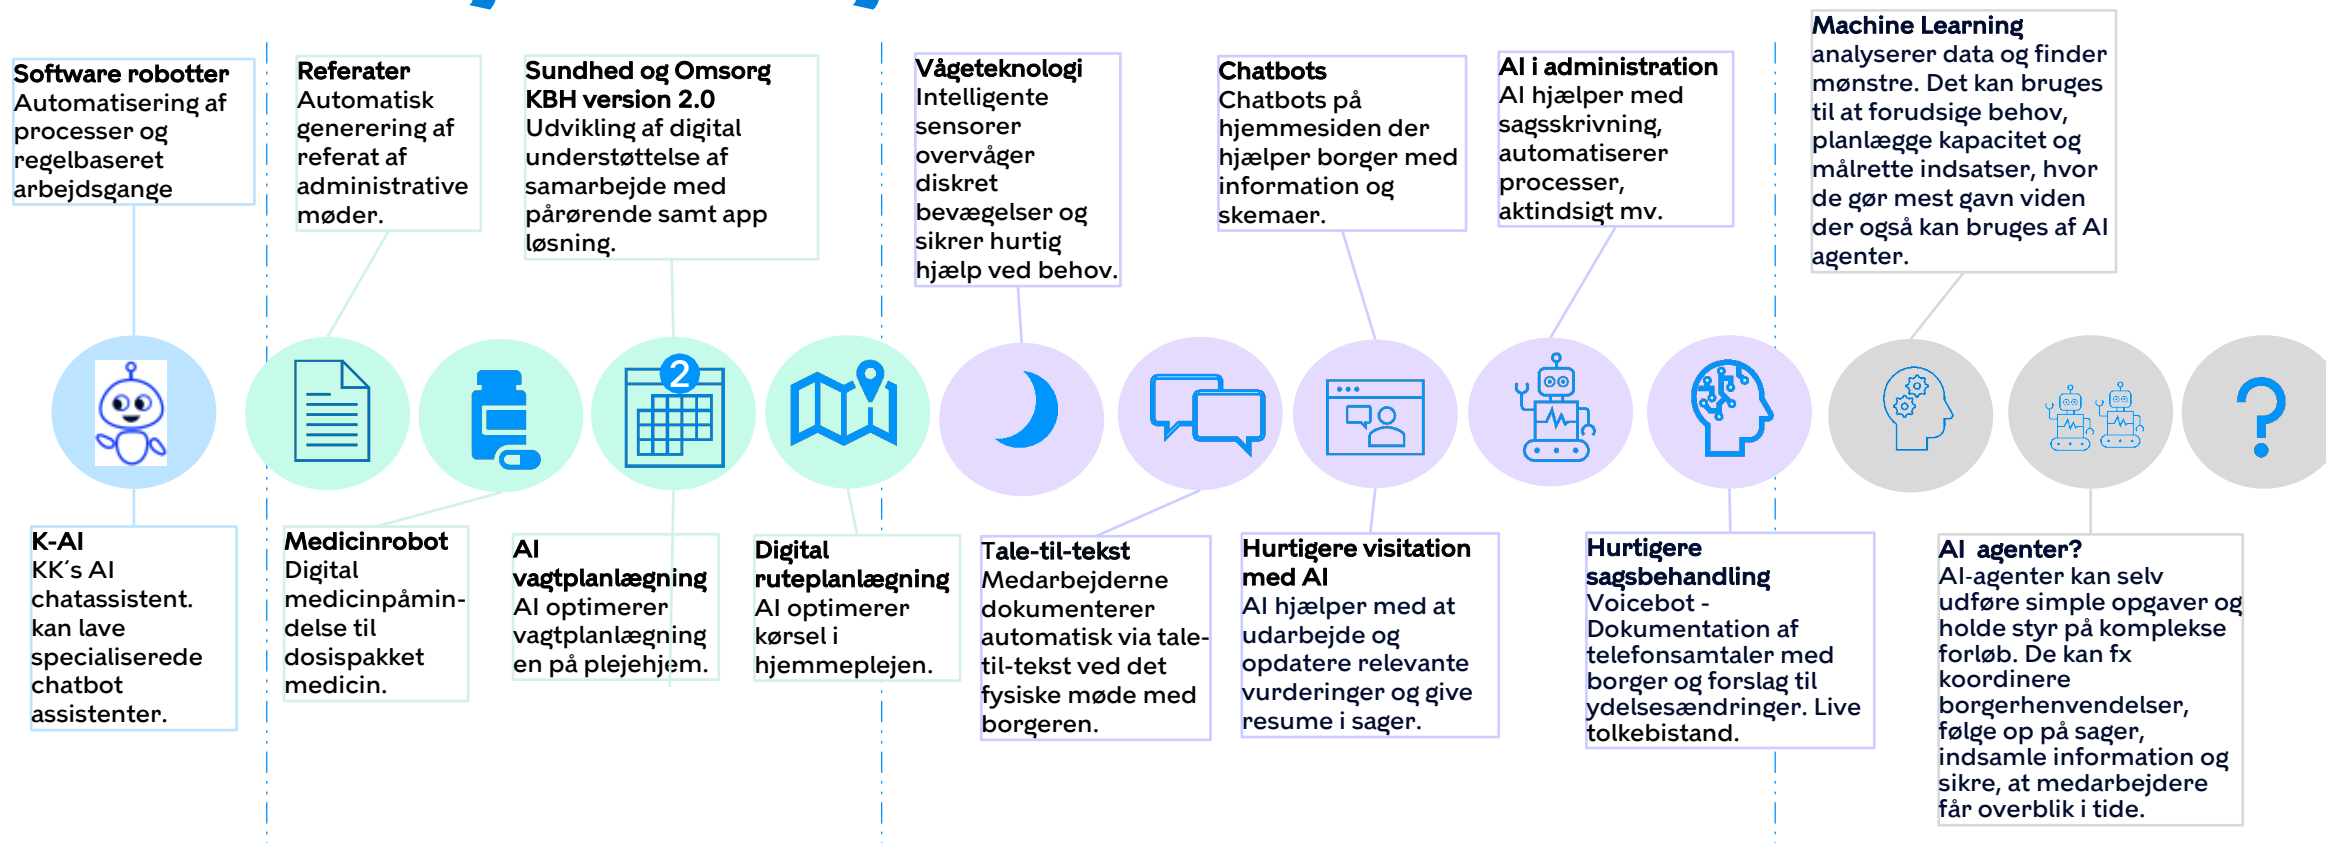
Software robotter
Automatisering af processer og regelbaseret arbejdsgange

Referater
Automatisk generering af referat af administrative møder.

Sundhed og Omsorg KBH version 2.0
Udvikling af digital understøttelse af samarbejde med pårørende samt app løsning.

Vågeteknologi
Intelligente sensorer overvåger diskret bevægelser og sikrer hurtig hjælp ved behov.

Chatbots
Chatbots på hjemmesiden der hjælper borger med information og skemaer.

AI i administration
AI hjælper med sagsskrivning, automatiserer processer, aktindsigt mv.

Machine Learning
analyserer data og finder mønstre. Det kan bruges til at forudsige behov, planlægge kapacitet og målrette indsatser, hvor de gør mest gavn viden der også kan bruges af AI agenter.

2

?

K-AI
KK´s AI chatassistent. kan lave specialiserede chatbot assistenter.

Medicinrobot
Digital medicinpåmin-delse til dosispakket medicin.

AI vagtplanlægning
AI optimerer vagtplanlægning en på plejehjem.

Digital ruteplanlægning
AI optimerer kørsel i hjemmeplejen.

Tale-til-tekst
Medarbejderne dokumenterer automatisk via tale-til-tekst ved det fysiske møde med borgeren.

Hurtigere visitation med AI
AI hjælper med at udarbejde og opdatere relevante vurderinger og give resume i sager.

Hurtigere sagsbehandling
Voicebot - Dokumentation af telefonsamtaler med borger og forslag til ydelsesændringer. Live tolkebistand.

AI agenter?
AI-agenter kan selv udføre simple opgaver og holde styr på komplekse forløb. De kan fx koordinere borgerhenvendelser, følge op på sager, indsamle information og sikre, at medarbejdere får overblik i tide.